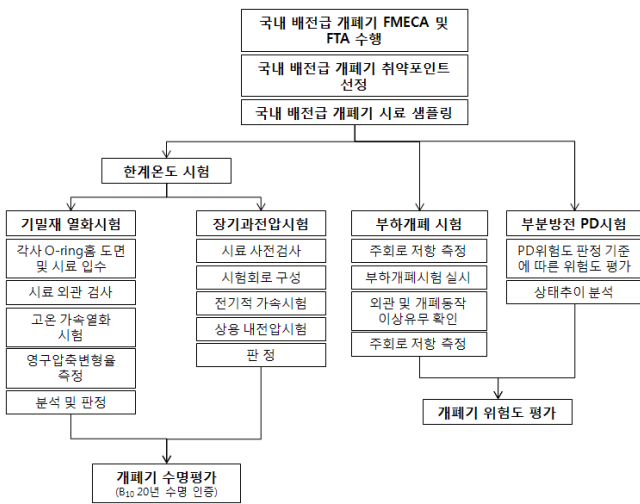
국내 배전급 개폐기 FMECA 및 FTA 수행

국내 배전급 개폐기 취약포인트 선정

국내 배전급 개폐기 시료 샘플링

한계온도 시험

기밀재 열화시험

각사 O-ring홈 도면 및 시료 입수

시료 외관 검사

고온 가속열화 시험

영구압축변형율 측정

분석 및 판정

장기과전압시험

시료 사전검사

시험회로 구성

전기적 가속시험

상용 내전압시험

판 정

부하개폐 시험

주회로 저항 측정

부하개폐시험 실시

외관 및 개폐동작 이상유무 확인

주회로 저항 측정

부분방전 PD시험

PD위험도 판정 기준에 따른 위험도 평가

상태추이 분석

개폐기 위험도 평가

개폐기 수명평가
($B_{10}$ 20년 수명 인증)